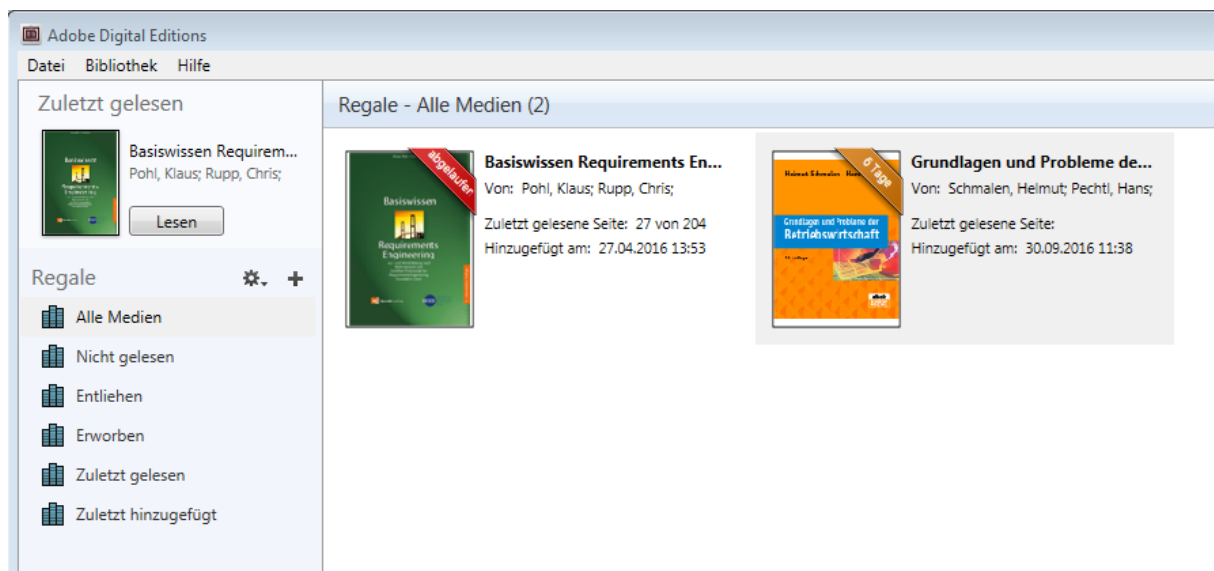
Adobe Digital Editions

Datei Bibliothek Hilfe

Zuletzt gelesen

Basiswissen Requirem...
Pohl, Klaus; Rupp, Chris;

Lesen

Regale

Alle Medien
Nicht gelesen
Entliehen
Erworben
Zuletzt gelesen
Zuletzt hinzugefügt

Regale - Alle Medien (2)

abgelaufen

Basiswissen Requirements Engineering

Basiswissen Requirements En...
Von: Pohl, Klaus; Rupp, Chris;
Zuletzt gelesene Seite: 27 von 204
Hinzugefügt am: 27.04.2016 13:53

6 Tage

Helmut Schmalen

Grundlagen und Probleme der Betriebswirtschaft

Grundlagen und Probleme de...
Von: Schmalen, Helmut; Pechtl, Hans;
Zuletzt gelesene Seite:
Hinzugefügt am: 30.09.2016 11:38